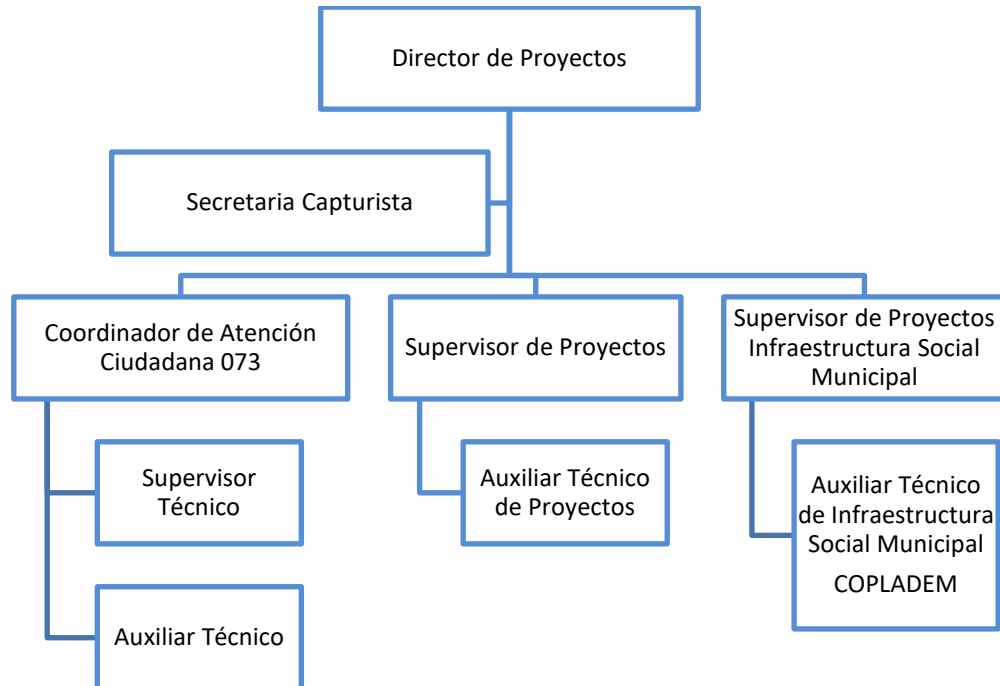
Director de Proyectos

Secretaria Capturista

Coordinador de Atención Ciudadana 073

Supervisor de Proyectos

Supervisor de Proyectos Infraestructura Social Municipal

Supervisor Técnico

Auxiliar Técnico de Proyectos

Auxiliar Técnico de Infraestructura Social Municipal

COPLADEM

Auxiliar Técnico